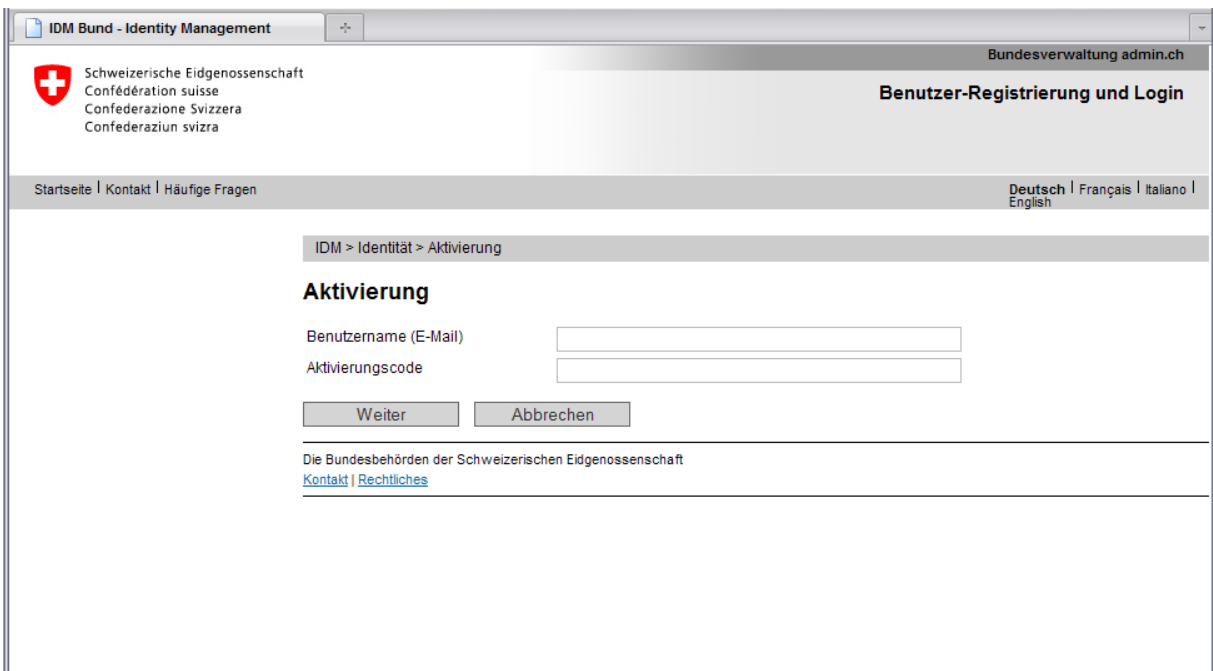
IDM Bund - Identity Management

Bundesverwaltung admin.ch

Schweizerische Eidgenossenschaft
Confédération suisse
Confederazione Svizzera
Confederaziun svizra

Benutzer-Registrierung und Login

Startseite | Kontakt | Häufige Fragen

Deutsch | Français | Italiano | English

IDM > Identität > Aktivierung

Aktivierung

Benutzername (E-Mail)

Aktivierungscode

Weiter

Abbrechen

Die Bundesbehörden der Schweizerischen Eidgenossenschaft
Kontakt | Rechtliches